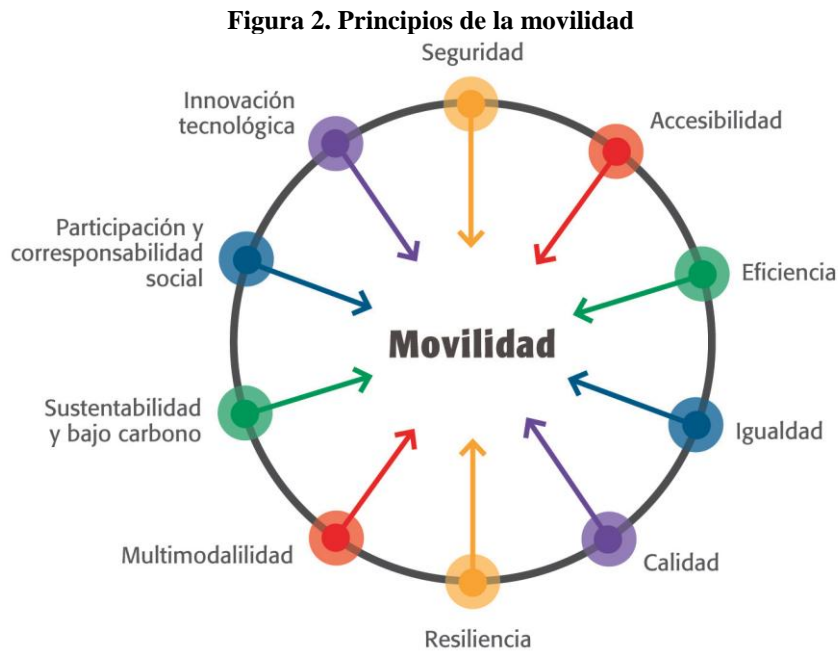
**Figura 2. Principios de la movilidad**

Seguridad

Accesibilidad

Eficiencia

Igualdad

Calidad

Resiliencia

Multimodalilidad

Sustentabilidad y bajo carbono

Participación y corresponsabilidad social

Innovación tecnológica

Movilidad